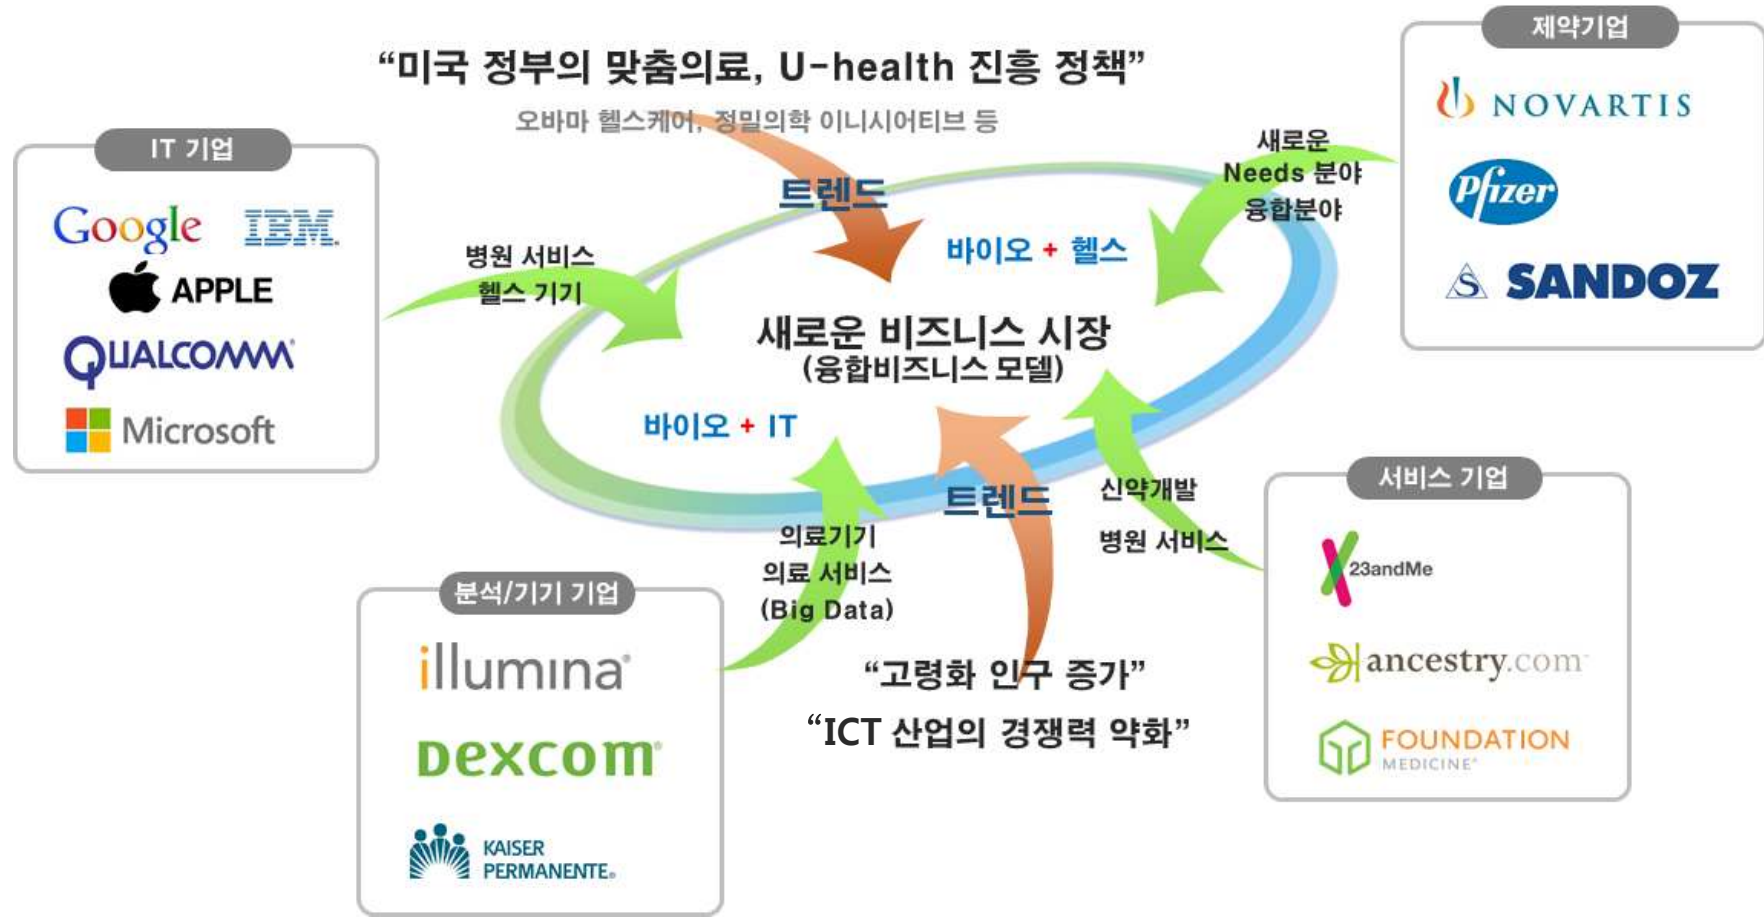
“미국 정부의 맞춤의료, U-health 진흥 정책”

오바마 헬스케어, 정밀의학 이니시어티브 등

IT 기업

Google IBM

APPLE

QUALCOMM

Microsoft

제약기업

NOVARTIS

Pfizer

SANDOZ

새로운 Needs 분야 융합분야

트렌드

바이오 + 헬스

병원 서비스 헬스 기기

새로운 비즈니스 시장 (융합비즈니스 모델)

바이오 + IT

트렌드

신약개발

병원 서비스

서비스 기업

23andMe

ancestry.com

FOUNDATION MEDICINE

의료기기 의료 서비스 (Big Data)

분석/기기 기업

illumina

Dexcom

KAISER PERMANENTE

“고령화 인구 증가”

“ICT 산업의 경쟁력 약화”